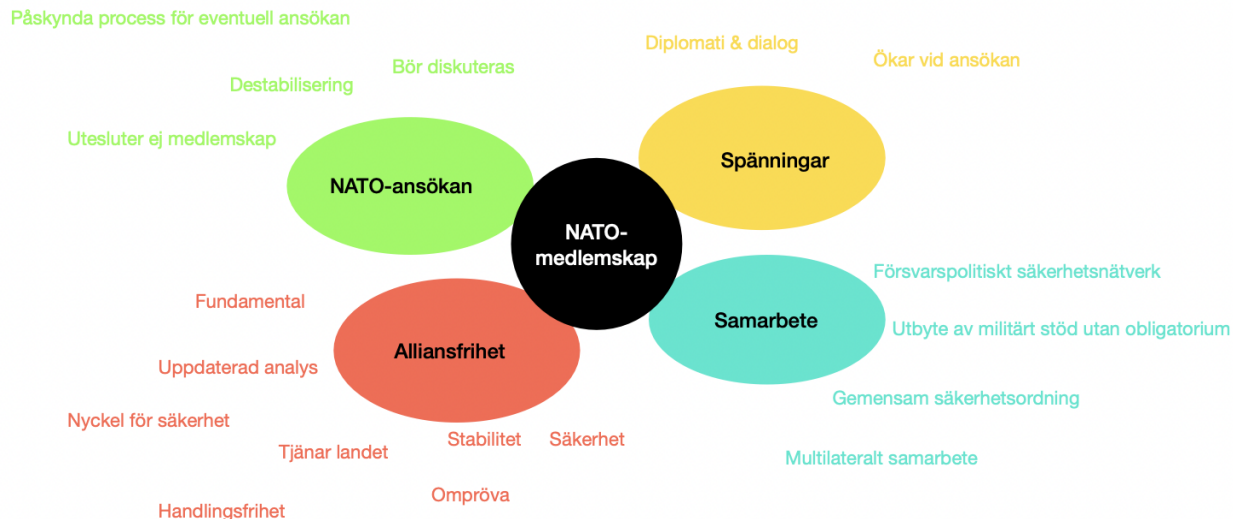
Påskynda process för eventuell ansökan

Bör diskuteras

Destabilisering

Utesluter ej medlemskap

NATO-ansökan

Diplomati & dialog

Ökar vid ansökan

Spänningar

NATO-medlemskap

Försvarspolitiskt säkerhetsnätverk

Samarbete

Utbyte av militärt stöd utan obligatorium

Gemensam säkerhetsordning

Multilateralt samarbete

Fundamental

Alliansfrihet

Uppdaterad analys

Nyckel för säkerhet

Tjänar landet

Stabilitet

Säkerhet

Ompröva

Handlingsfrihet